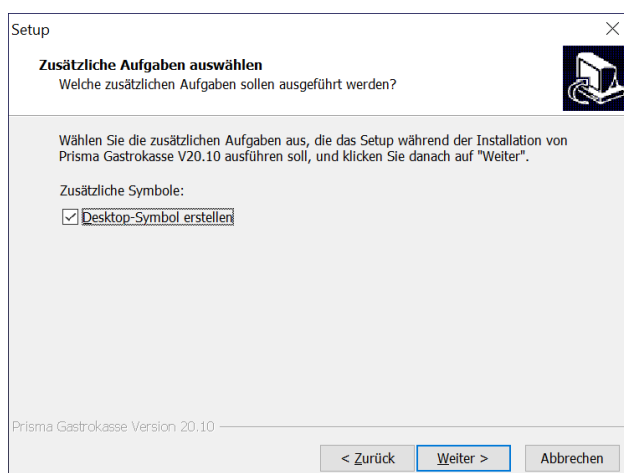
Setup

Zusätzliche Aufgaben auswählen
Welche zusätzlichen Aufgaben sollen ausgeführt werden?

Wählen Sie die zusätzlichen Aufgaben aus, die das Setup während der Installation von Prisma Gastrokasse V20.10 ausführen soll, und klicken Sie danach auf "Weiter".

Zusätzliche Symbole:

☑ Desktop-Symbol erstellen

Prisma Gastrokasse Version 20.10

< Zurück | Weiter > | Abbrechen